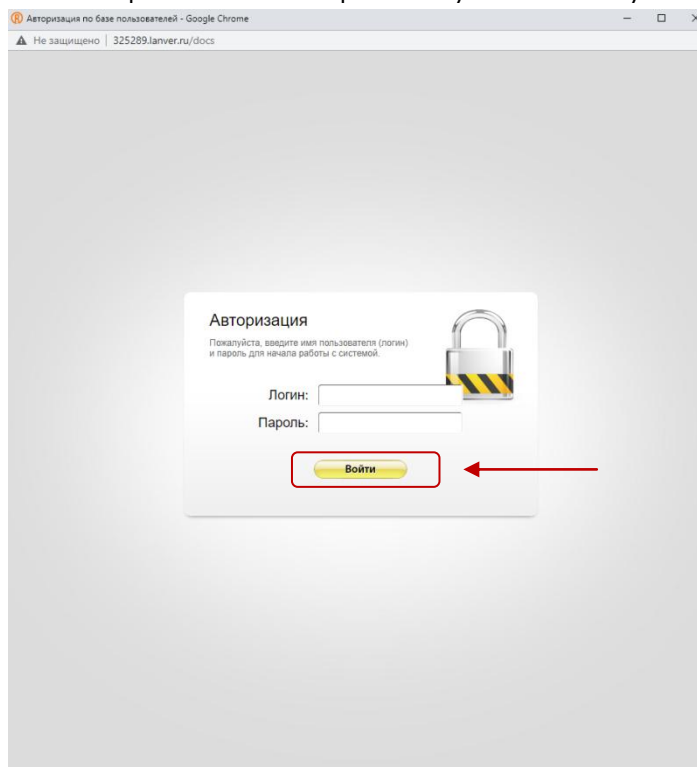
Авторизация по базе пользователей - Google Chrome

Не защищено | 325289.lanver.ru/docs

Авторизация

Пожалуйста, введите имя пользователя (логин) и пароль для начала работы с системой.

Логин:

Пароль:

Войти